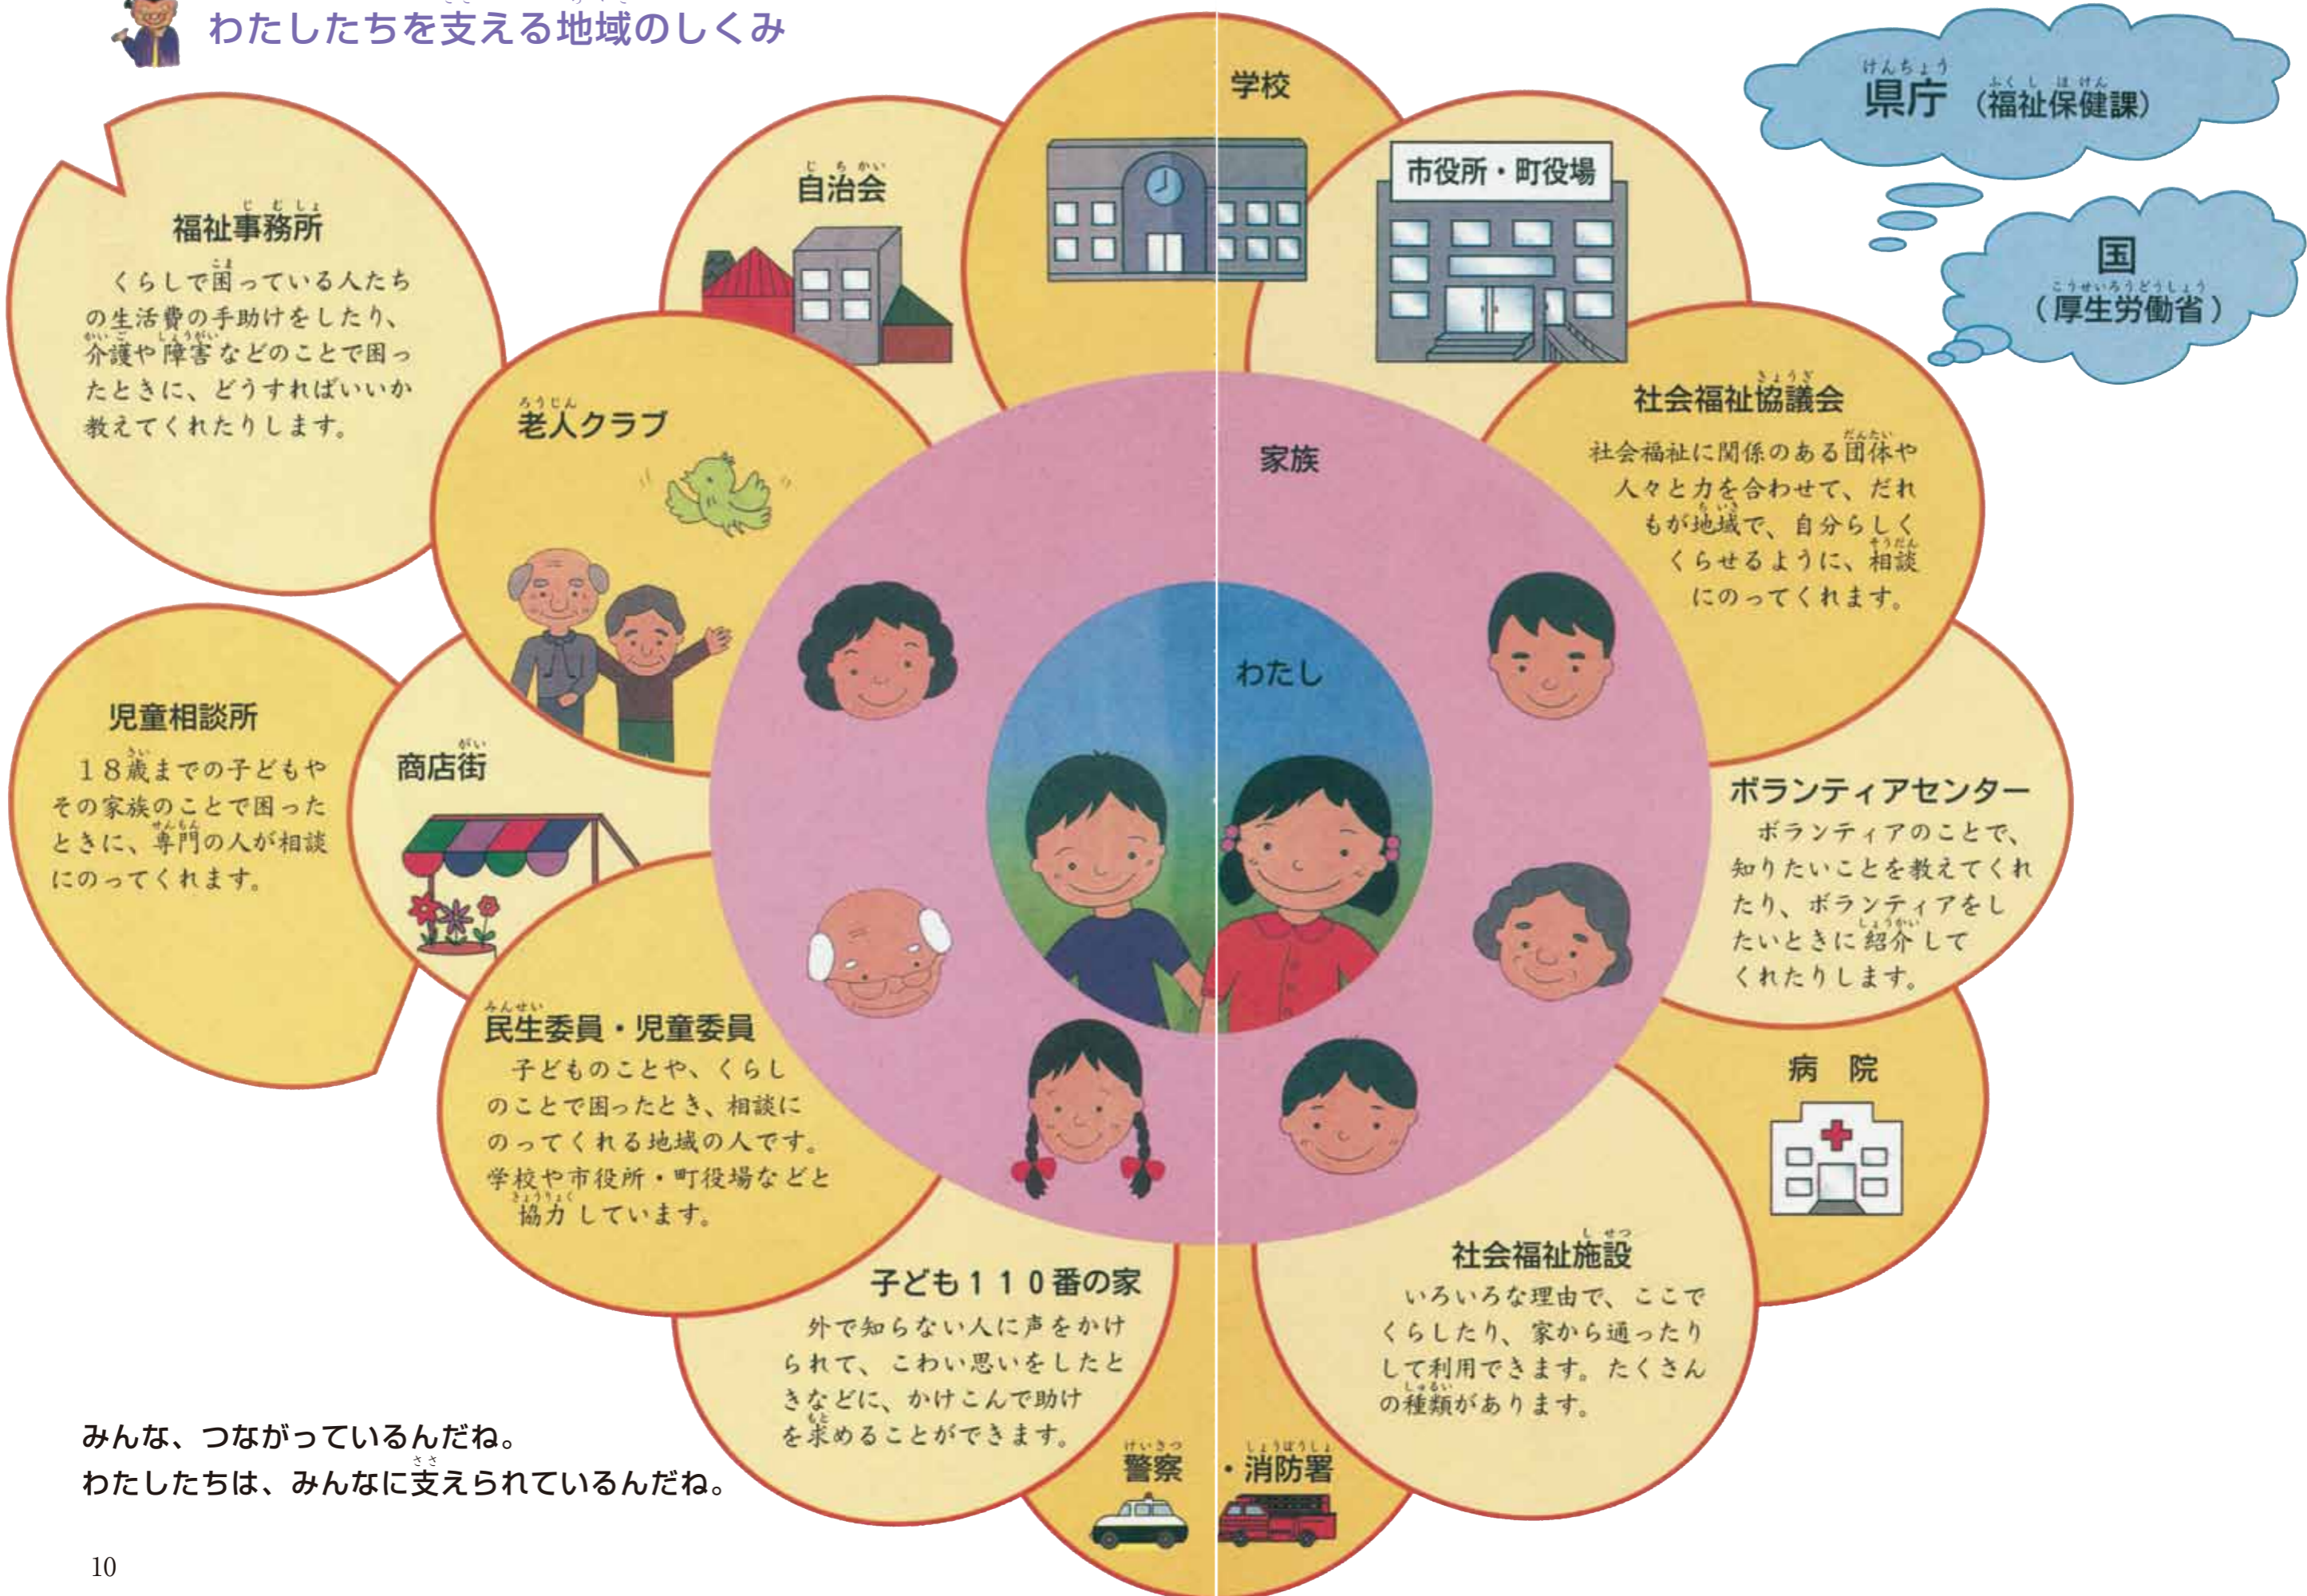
わたしたちを支える地域のしくみ

県庁（福祉保健課）

国（厚生労働省）

福祉事務所
くらしで困っている人たちの生活費の手助けをしたり、介護や障害などのことで困ったときに、どうすればいいか教えてくれたりします。

自治会

学校

市役所・町役場

老人クラブ

家族

社会福祉協議会
社会福祉に関係のある団体や人々と力を合わせて、だれもが地域で、自分らしくくらせるように、相談にのってくれます。

わたし

児童相談所
18歳までの子どもやその家族のことで困ったときに、専門の人が相談にのってくれます。

商店街

ボランティアセンター
ボランティアのことで、知りたいことを教えてくれたり、ボランティアをしたいときに紹介してくれたりします。

民生委員・児童委員
子どものことや、くらしのことで困ったとき、相談にのってくれる地域の人です。学校や市役所・町役場などと協力しています。

病　院

子ども110番の家
外で知らない人に声をかけられて、こわい思いをしたときなどに、かけこんで助けを求めることができます。

社会福祉施設
いろいろな理由で、ここでくらしたり、家から通ったりして利用できます。たくさんの種類があります。

警察・消防署

みんな、つながっているんだね。
わたしたちは、みんなに支えられているんだね。

10